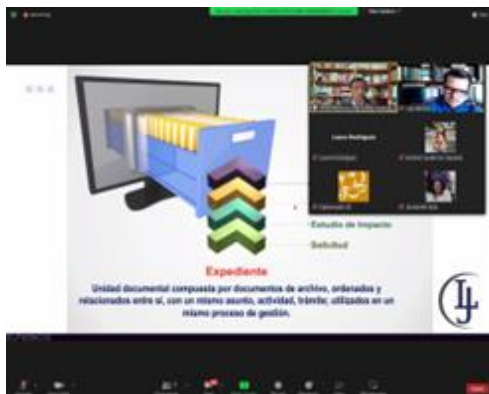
Estudio de Impacto

Solicitud

Expediente

Unidad documental compuesta por documentos de archivo, ordenados y relacionados entre sí, con un mismo asunto, actividad, trámite; utilizados en un mismo proceso de gestión.

Laura Rodriguez

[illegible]